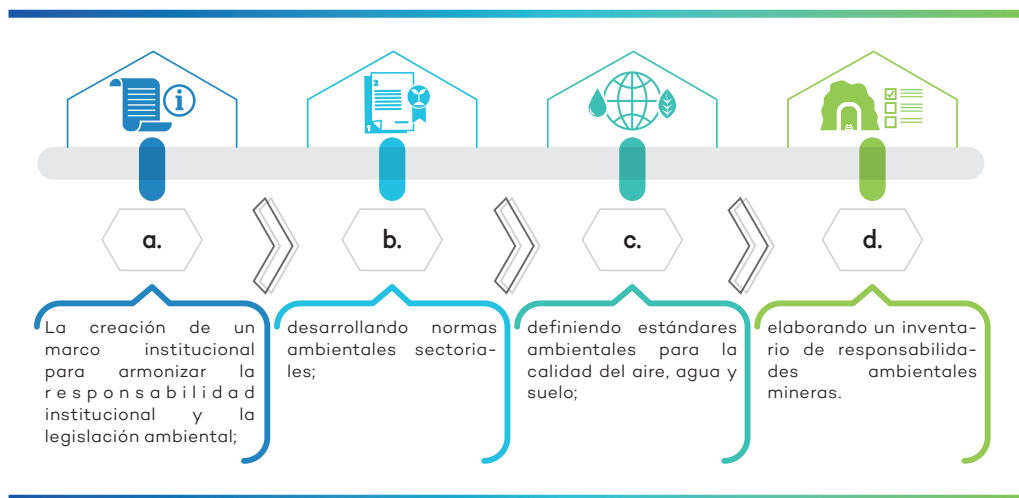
a.

La creación de un marco institucional para armonizar la responsabilidad institucional y la legislación ambiental;

b.

desarrollando normas ambientales sectoriales;

c.

definiendo estándares ambientales para la calidad del aire, agua y suelo;

d.

elaborando un inventario de responsabilidades ambientales mineras.